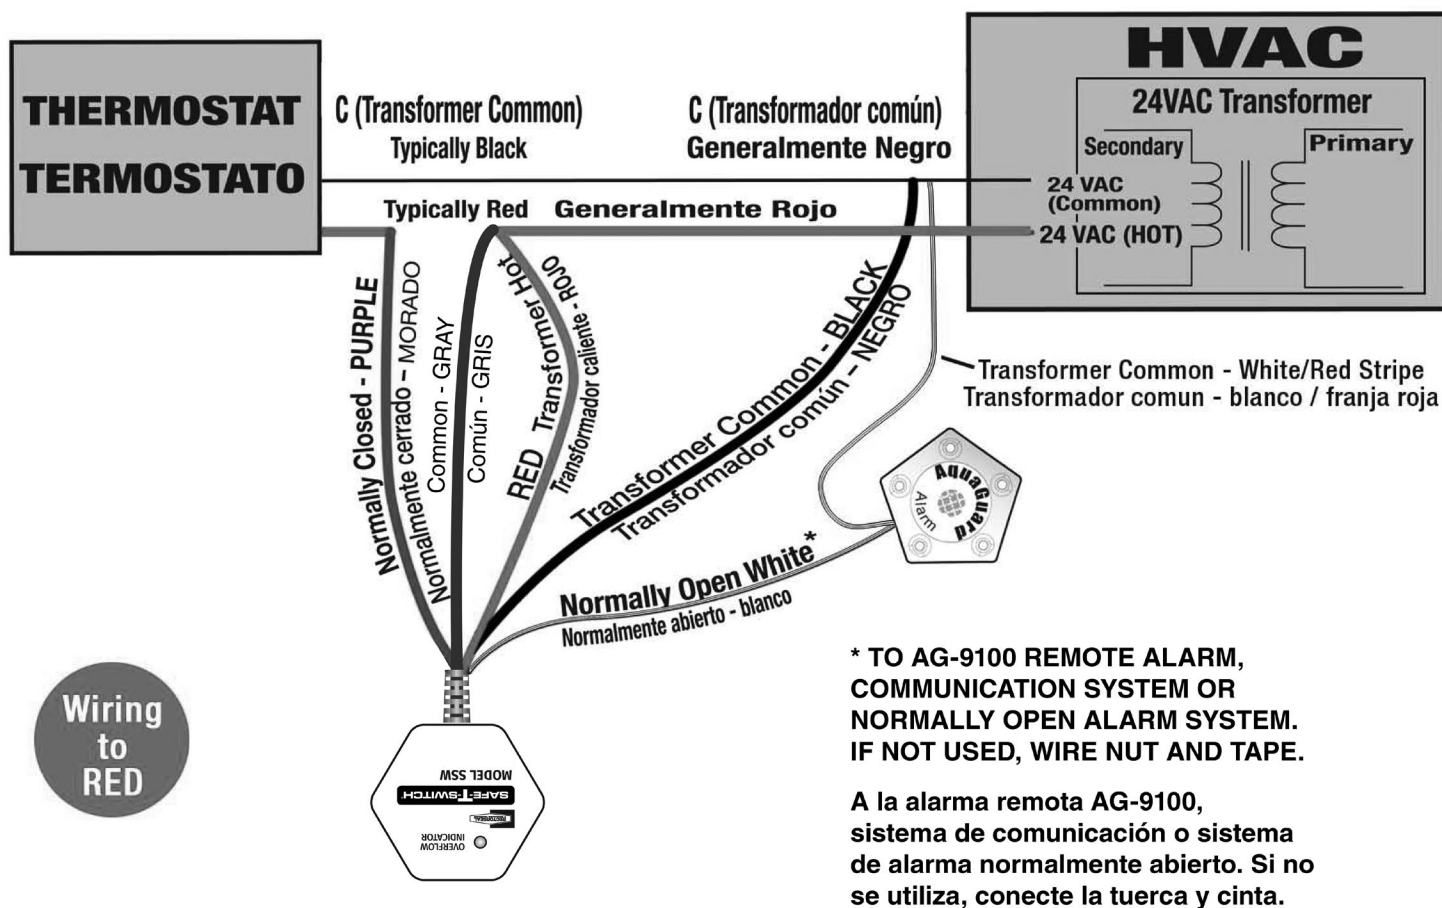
THERMOSTAT
TERMOSTATO

C (Transformer Common)
Typically Black

C (Transformador común)
Generalmente Negro

HVAC
24VAC Transformer
Secondary
Primary
24 VAC (Common)
24 VAC (HOT)

Typically Red
Generalmente Rojo

Normally Closed - PURPLE
Normalmente cerrado - MORADO
Common - GRAY
Común - GRIS
RED Transformer Hot
Transformador caliente - ROJO
Transformer Common - BLACK
Transformador común - NEGRO

Transformer Common - White/Red Stripe
Transformador comun - blanco / franja roja

AquaGuard
Alarm

Normally Open White*
Normalmente abierto - blanco

Wiring to RED

MODEL SSW
SAFE-T-SWITCH
OVERFLOW INDICATOR

* TO AG-9100 REMOTE ALARM, COMMUNICATION SYSTEM OR NORMALLY OPEN ALARM SYSTEM. IF NOT USED, WIRE NUT AND TAPE.

A la alarma remota AG-9100, sistema de comunicación o sistema de alarma normalmente abierto. Si no se utiliza, conecte la tuerca y cinta.